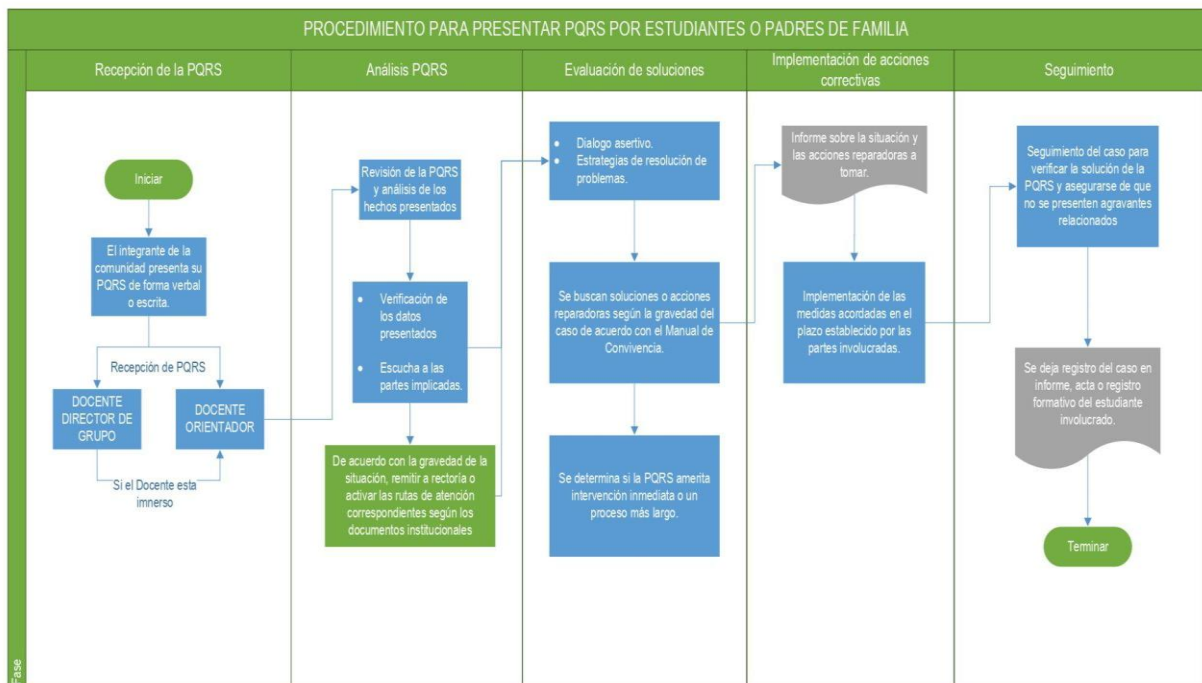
PROCEDIMIENTO PARA PRESENTAR PQRS POR ESTUDIANTES O PADRES DE FAMILIA

Recepción de la PQRS

Iniciar

El integrante de la comunidad presenta su PQRS de forma verbal o escrita.

Recepción de PQRS

DOCENTE DIRECTOR DE GRUPO

DOCENTE ORIENTADOR

Si el Docente esta imnerso

Análisis PQRS

Revisión de la PQRS y análisis de los hechos presentados

- Verificación de los datos presentados
- Escucha a las partes implicadas.

De acuerdo con la gravedad de la situación, remitir a rectoría o activar las rutas de atención correspondientes según los documentos institucionales

Evaluación de soluciones

- Dialogo asertivo.
- Estrategias de resolución de problemas.

Se buscan soluciones o acciones reparadoras según la gravedad del caso de acuerdo con el Manual de Convivencia.

Se determina si la PQRS amerita intervención inmediata o un proceso más largo.

Implementación de acciones correctivas

Informe sobre la situación y las acciones reparadoras a tomar.

Implementación de las medidas acordadas en el plazo establecido por las partes involucradas.

Seguimiento

Seguimiento del caso para verificar la solución de la PQRS y asegurarse de que no se presenten agravantes relacionados

Se deja registro del caso en informe, acta o registro formativo del estudiante involucrado.

Terminar

Fase